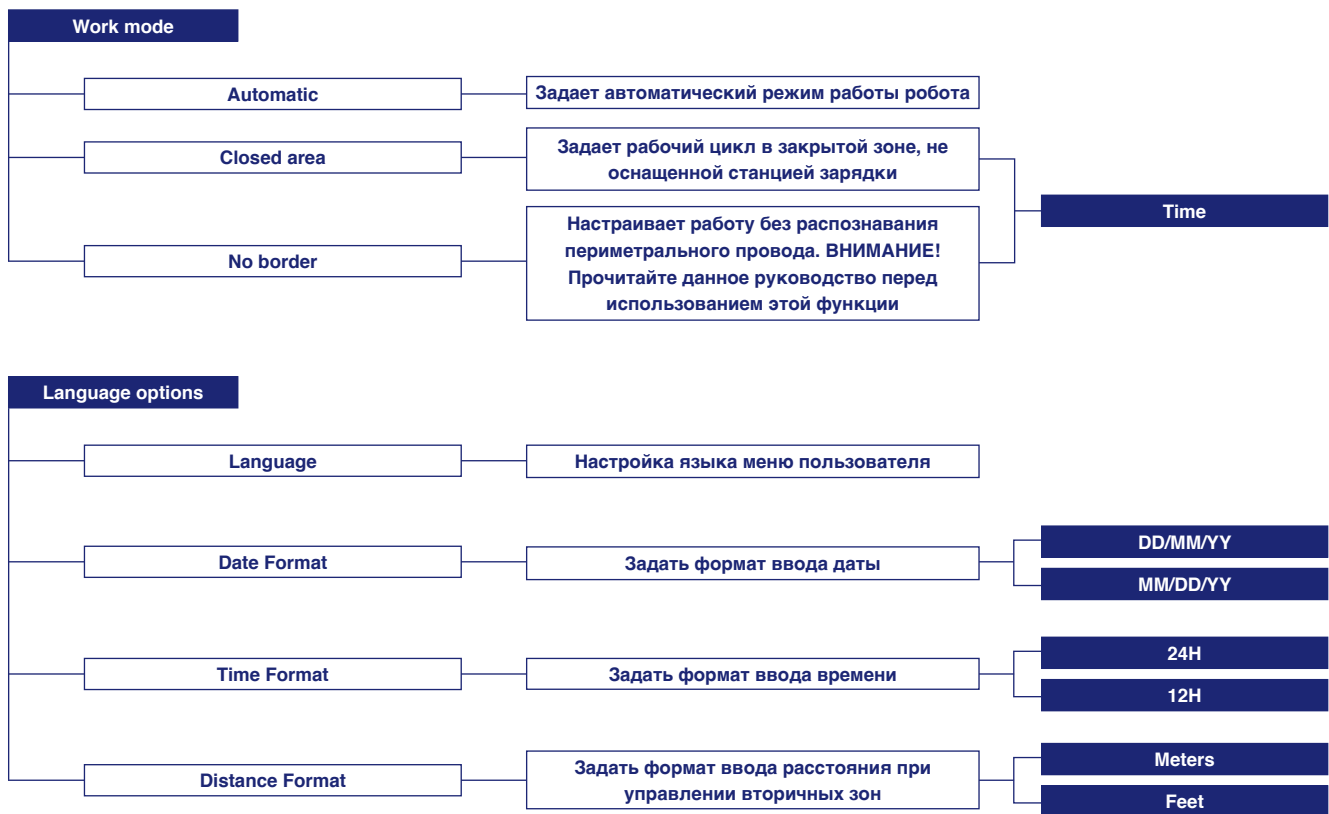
Work mode

Automatic

Задает автоматический режим работы робота

Closed area

Задает рабочий цикл в закрытой зоне, не оснащенной станцией зарядки

No border

Настраивает работу без распознавания периметрального провода. ВНИМАНИЕ! Прочитайте данное руководство перед использованием этой функции

Time

Language options

Language

Настройка языка меню пользователя

Date Format

Задать формат ввода даты

DD/MM/YY

MM/DD/YY

Time Format

Задать формат ввода времени

24H

12H

Distance Format

Задать формат ввода расстояния при управлении вторичных зон

Meters

Feet